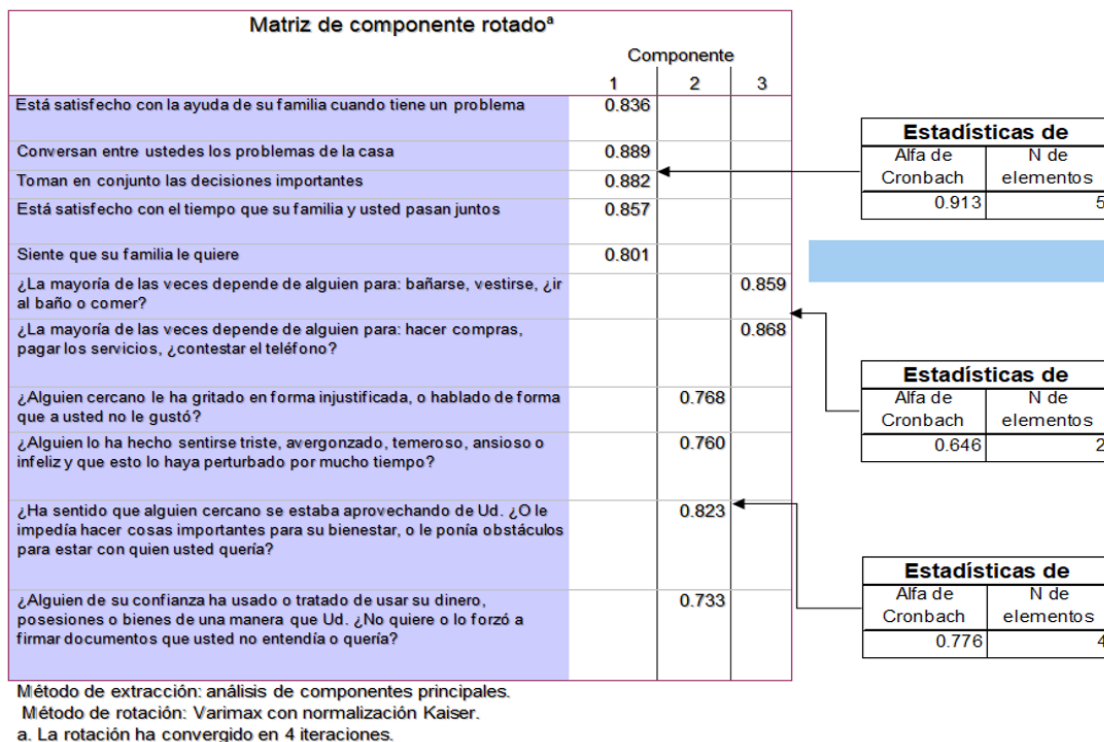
Matriz de componente rotado$^{a}$

| | Componente 1 | 2 | 3 |
|---|---|---|---|
| Está satisfecho con la ayuda de su familia cuando tiene un problema | 0.836 | | |
| Conversan entre ustedes los problemas de la casa | 0.889 | | |
| Toman en conjunto las decisiones importantes | 0.882 | | |
| Está satisfecho con el tiempo que su familia y usted pasan juntos | 0.857 | | |
| Siente que su familia le quiere | 0.801 | | |
| ¿La mayoría de las veces depende de alguien para: bañarse, vestirse, ¿ir al baño o comer? | | | 0.859 |
| ¿La mayoría de las veces depende de alguien para: hacer compras, pagar los servicios, ¿contestar el teléfono? | | | 0.868 |
| ¿Alguien cercano le ha gritado en forma injustificada, o hablado de forma que a usted no le gustó? | | 0.768 | |
| ¿Alguien lo ha hecho sentirse triste, avergonzado, temeroso, ansioso o infeliz y que esto lo haya perturbado por mucho tiempo? | | 0.760 | |
| ¿Ha sentido que alguien cercano se estaba aprovechando de Ud. ¿O le impedía hacer cosas importantes para su bienestar, o le ponía obstáculos para estar con quien usted quería? | | 0.823 | |
| ¿Alguien de su confianza ha usado o tratado de usar su dinero, posesiones o bienes de una manera que Ud. ¿No quiere o lo forzó a firmar documentos que usted no entendía o quería? | | 0.733 | |

Método de extracción: análisis de componentes principales.
Método de rotación: Varimax con normalización Kaiser.
a. La rotación ha convergido en 4 iteraciones.

Estadísticas de

| Alfa de Cronbach | N de elementos |
|---|---|
| 0.913 | 5 |

Estadísticas de

| Alfa de Cronbach | N de elementos |
|---|---|
| 0.646 | 2 |

Estadísticas de

| Alfa de Cronbach | N de elementos |
|---|---|
| 0.776 | 4 |